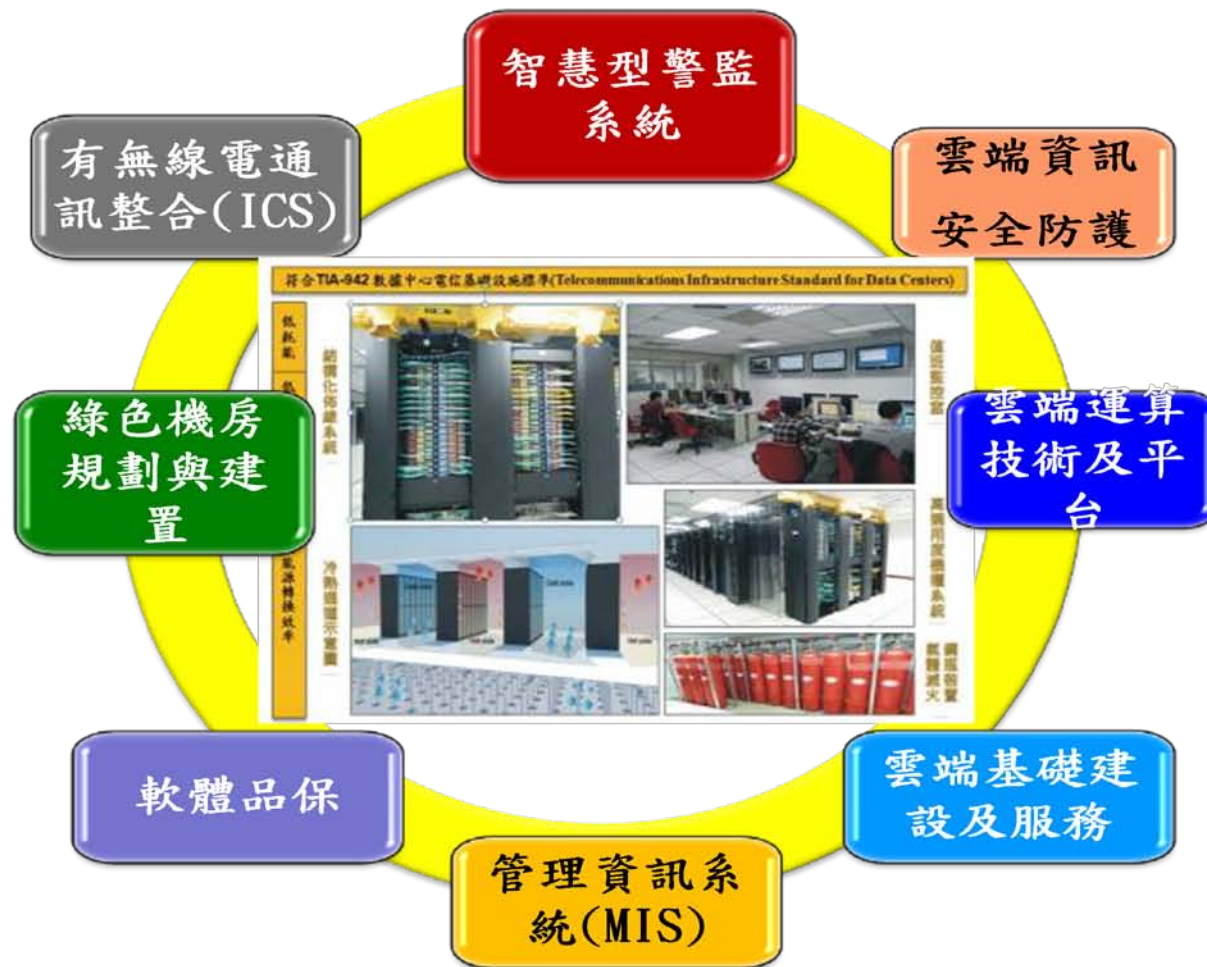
智慧型警監系統

雲端資訊安全防護

雲端運算技術及平台

雲端基礎建設及服務

管理資訊系統(MIS)

軟體品保

綠色機房規劃與建置

有無線電通訊整合(ICS)

符合TIA-942數據中心電信基礎設施標準(Telecommunications Infrastructure Standard for Data Centers)

低耗氣

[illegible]

結構化佈線系統

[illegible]

冷熱通道示意圖

遠端監控室

高密度機櫃系統

偵測預警 氣體滅火

氣源轉換效率